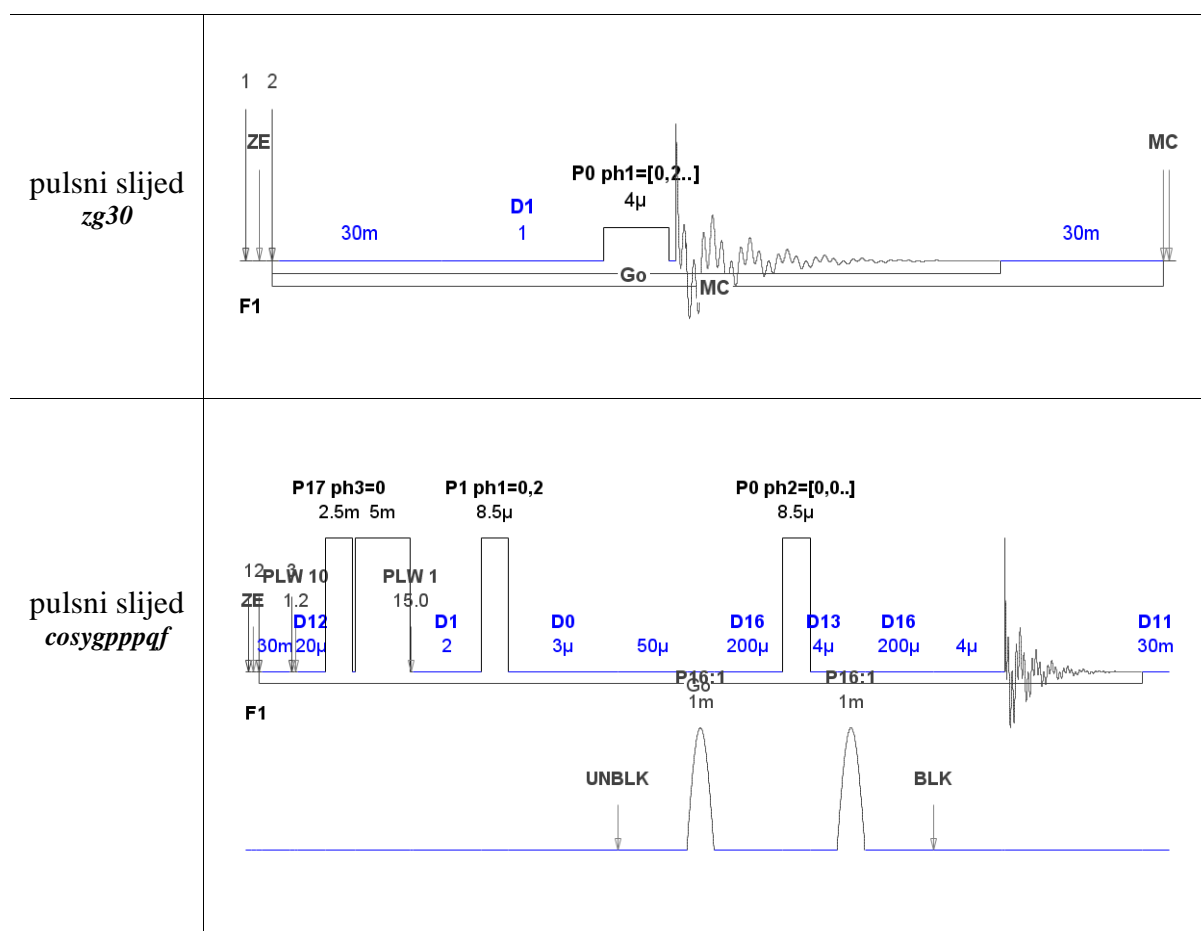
| | |
|---|---|
| pulsni slijed *zg30* | 1 2<br>ZE<br>MC<br>P0 ph1=[0,2..]<br>4µ<br>D1<br>30m 1 30m<br>Go<br>MC<br>F1 |
| pulsni slijed *cosygpppqf* | P17 ph3=0<br>2.5m 5m<br>P1 ph1=0,2<br>8.5µ<br>P0 ph2=[0,0..]<br>8.5µ<br>12 3<br>PLW 10<br>PLW 1<br>ZE 1.2 15.0<br>D12 D1 D0 D16 D13 D16 D11<br>30m 20µ 2 3µ 50µ 200µ 4µ 200µ 4µ 30m<br>P16:1<br>Go<br>1m<br>P16:1<br>1m<br>F1<br>UNBLK<br>BLK |